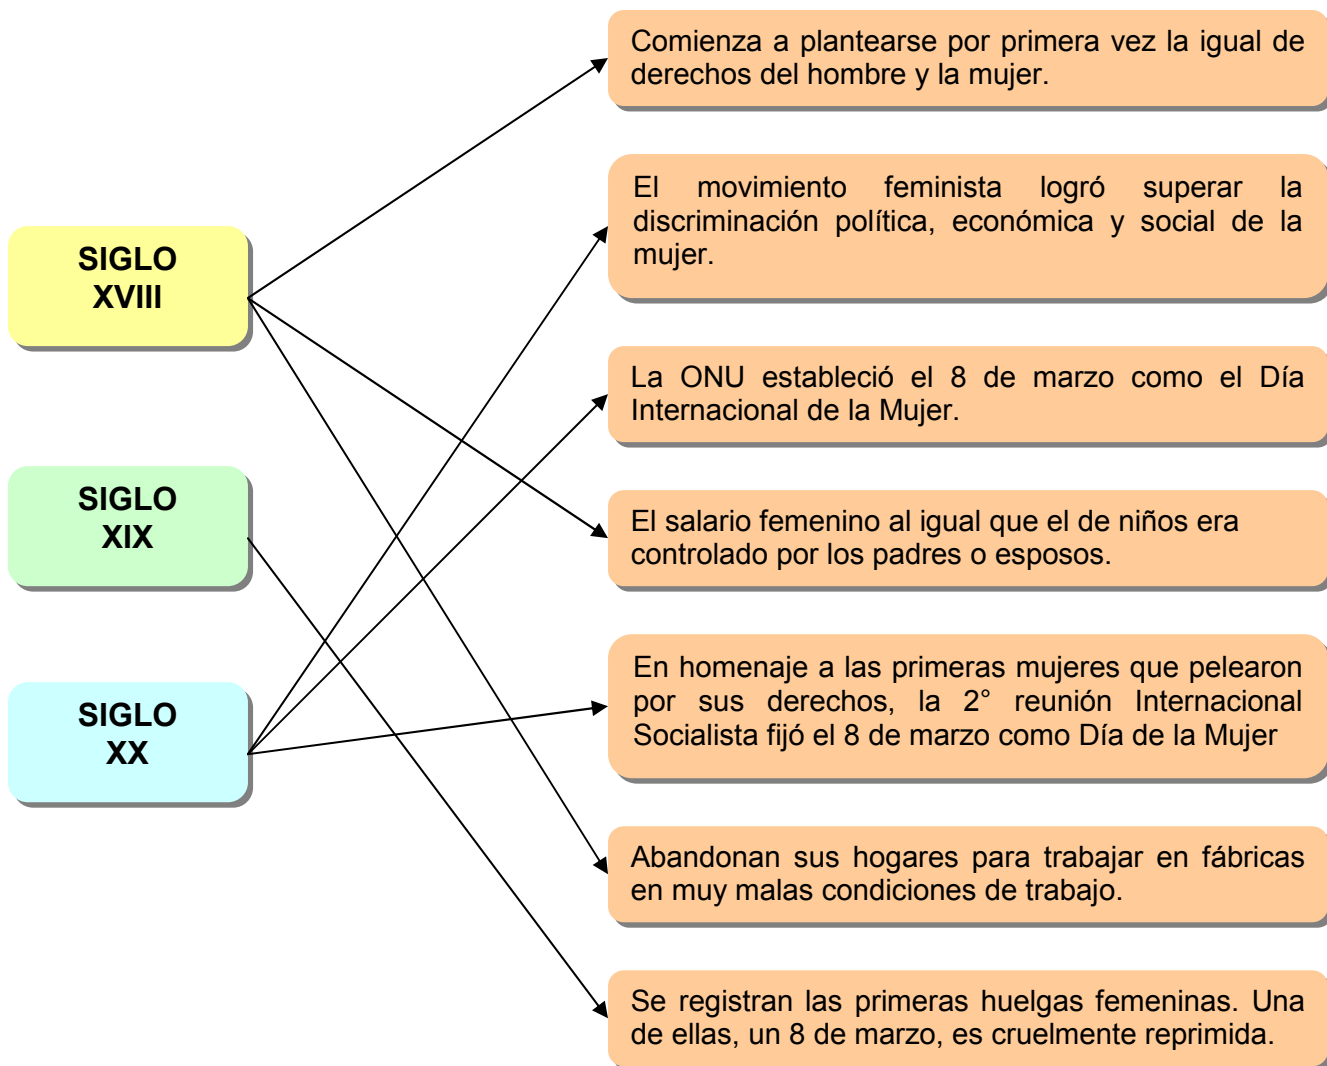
SIGLO XVIII

SIGLO XIX

SIGLO XX

Comienza a plantearse por primera vez la igual de derechos del hombre y la mujer.

El movimiento feminista logró superar la discriminación política, económica y social de la mujer.

La ONU estableció el 8 de marzo como el Día Internacional de la Mujer.

El salario femenino al igual que el de niños era controlado por los padres o esposos.

En homenaje a las primeras mujeres que pelearon por sus derechos, la 2° reunión Internacional Socialista fijó el 8 de marzo como Día de la Mujer

Abandonan sus hogares para trabajar en fábricas en muy malas condiciones de trabajo.

Se registran las primeras huelgas femeninas. Una de ellas, un 8 de marzo, es cruelmente reprimida.